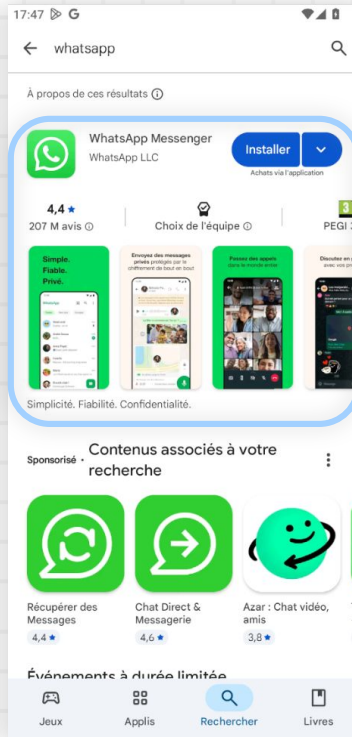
17:47 G

whatsapp

À propos de ces résultats ⓘ

WhatsApp Messenger
WhatsApp LLC

Installer
Achats via l'application

4,4 ★
207 M avis ⓘ

Choix de l'équipe ⓘ

3
PEGI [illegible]

Simple. Fiable. Privé.

Envoyez des messages privés protégés par le chiffrement de bout en bout

Passez des appels dans le monde entier

Discutez en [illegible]

Simplicité. Fiabilité. Confidentialité.

Sponsorisé · Contenus associés à votre recherche

Récupérer des Messages
4,4 ★

Chat Direct & Messagerie
4,6 ★

Azar : Chat vidéo, amis
3,8 ★

Événements à durée limitée

Jeux

Applis

Rechercher

Livres